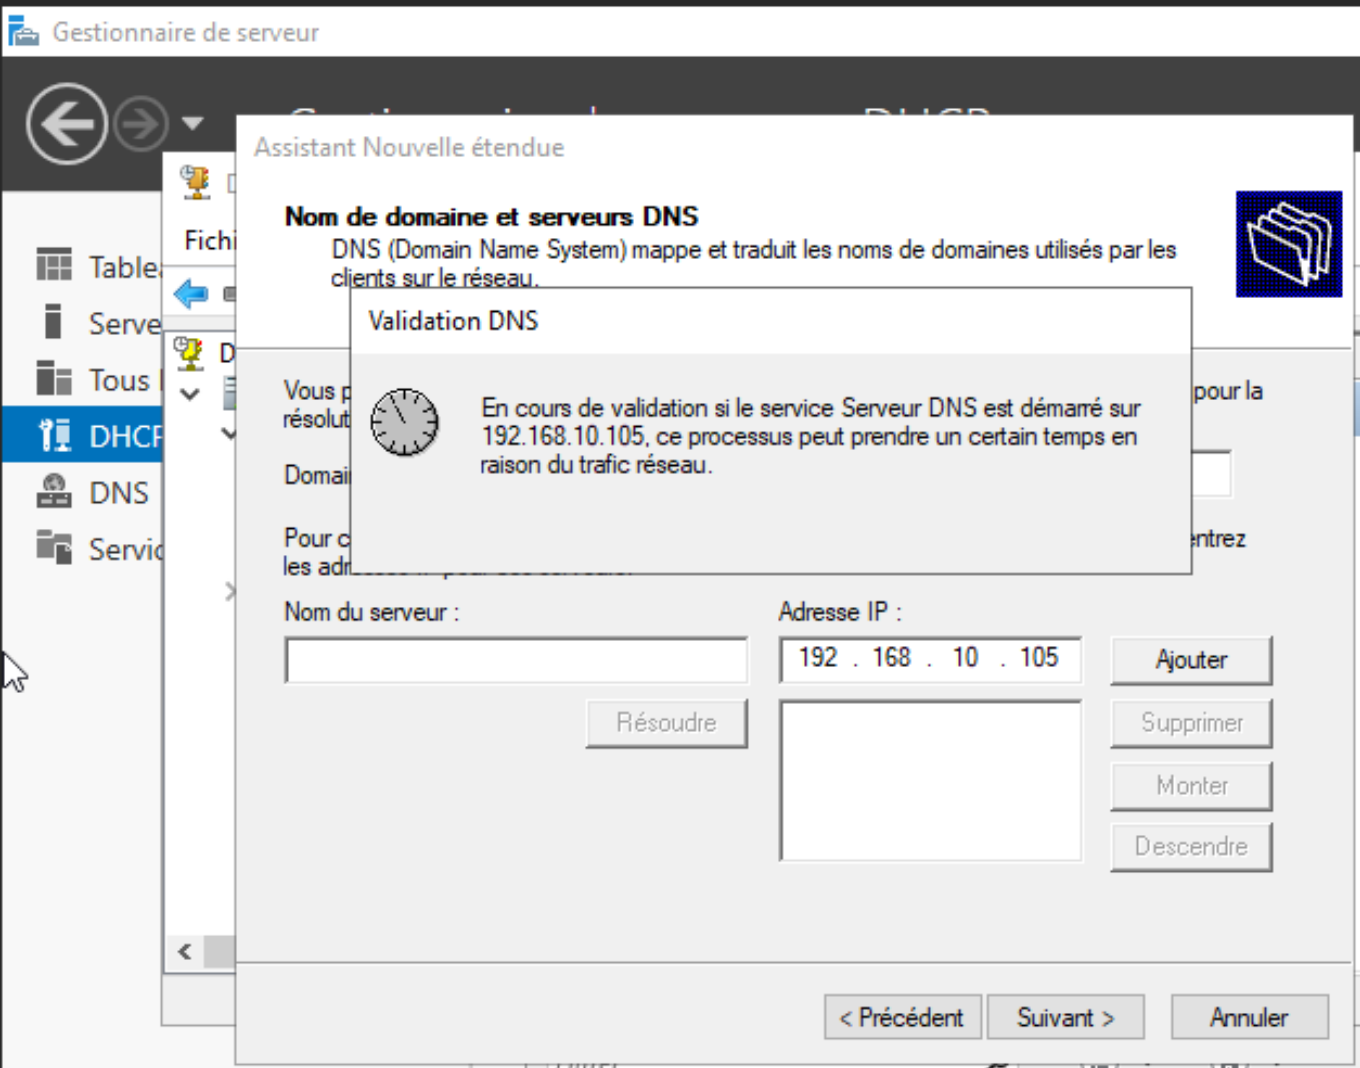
Gestionnaire de serveur

Table
Serve
Tous
DHCF
DNS
Servic

Fichi

D

Assistant Nouvelle étendue

Nom de domaine et serveurs DNS
DNS (Domain Name System) mappe et traduit les noms de domaines utilisés par les clients sur le réseau.

Vous p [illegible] pour la résolut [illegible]

Domai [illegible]

Pour c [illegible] ntrez les adr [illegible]

Validation DNS

En cours de validation si le service Serveur DNS est démarré sur 192.168.10.105, ce processus peut prendre un certain temps en raison du trafic réseau.

Nom du serveur :

Adresse IP :

192 . 168 . 10 . 105

Ajouter

Résoudre

Supprimer

Monter

Descendre

< Précédent

Suivant >

Annuler